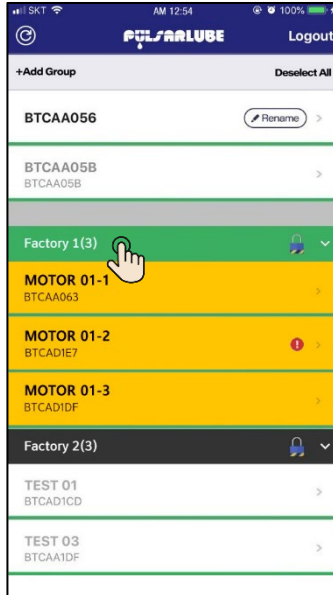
SKT AM 12:54 100%

PULSARLUBE Logout

+Add Group Deselect All

BTCAA056 Rename

BTCAA05B
BTCAA05B

Factory 1(3)

MOTOR 01-1
BTCAA063

MOTOR 01-2
BTCAD1E7

MOTOR 01-3
BTCAD1DF

Factory 2(3)

TEST 01
BTCAD1CD

TEST 03
BTCAA1DF